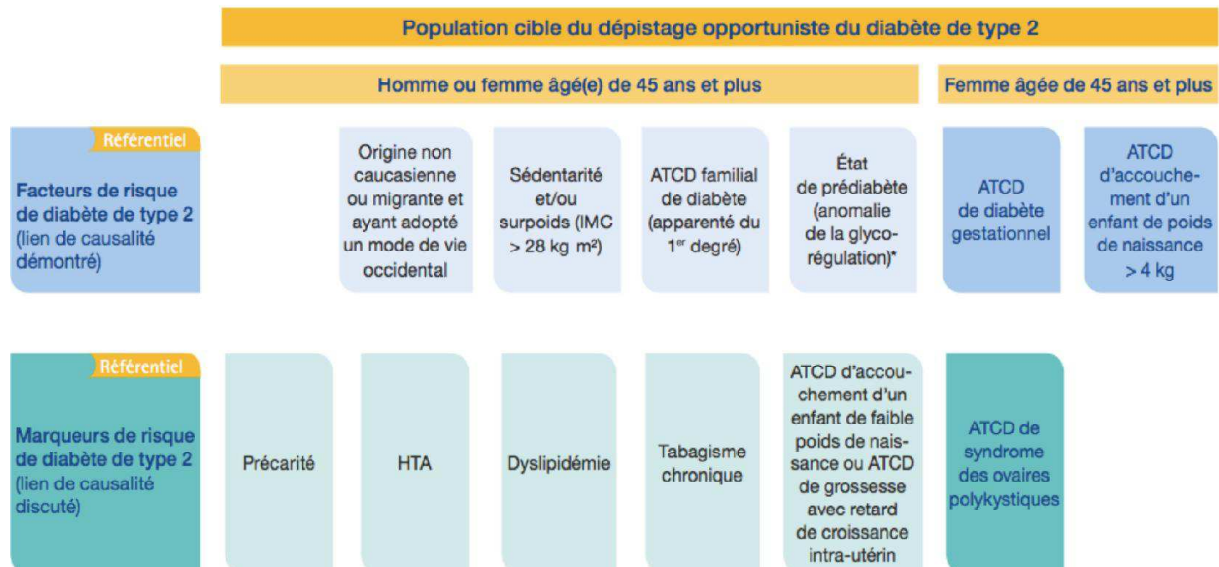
Population cible du dépistage opportuniste du diabète de type 2

Homme ou femme âgé(e) de 45 ans et plus

Femme âgée de 45 ans et plus

Référentiel

Facteurs de risque de diabète de type 2 (lien de causalité démontré)

Origine non caucasienne ou migrante et ayant adopté un mode de vie occidental

Sédentarité et/ou surpoids (IMC > 28 kg m²)

ATCD familial de diabète (apparenté du 1$^{er}$ degré)

État de prédiabète (anomalie de la glycorégulation)*

ATCD de diabète gestationnel

ATCD d'accouchement d'un enfant de poids de naissance > 4 kg

Référentiel

Marqueurs de risque de diabète de type 2 (lien de causalité discuté)

Précarité

HTA

Dyslipidémie

Tabagisme chronique

ATCD d'accouchement d'un enfant de faible poids de naissance ou ATCD de grossesse avec retard de croissance intra-utérin

ATCD de syndrome des ovaires polykystiques